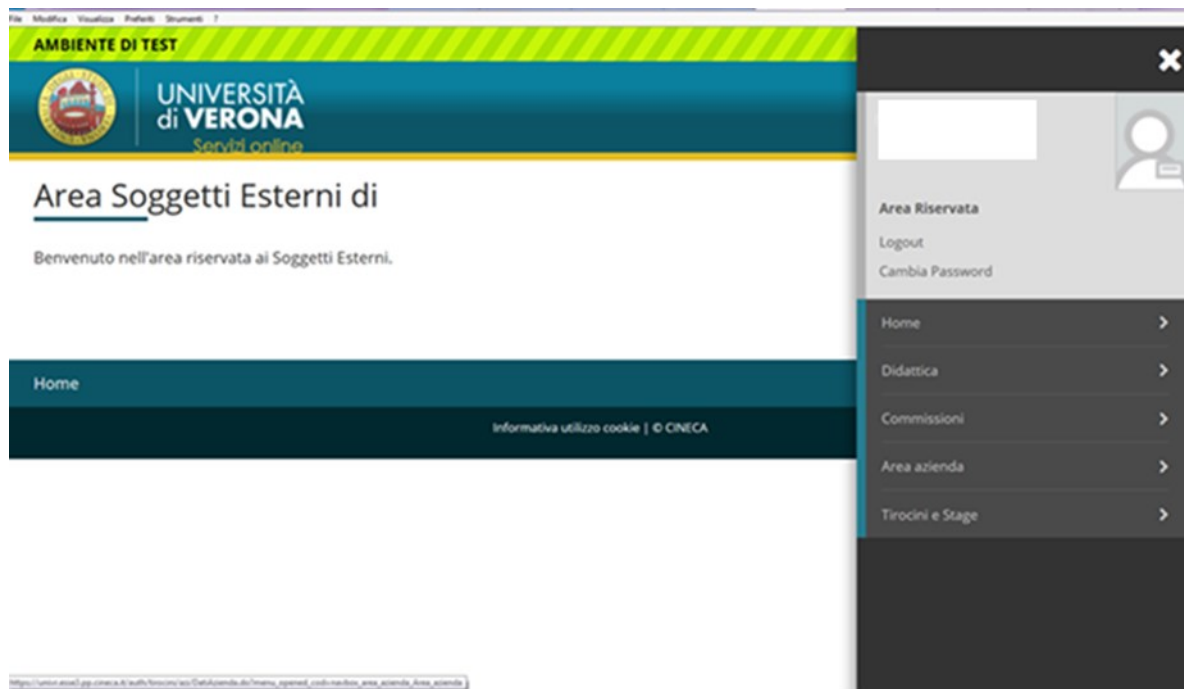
File Modifica Visualizza Preferiti Strumenti ?

AMBIENTE DI TEST

UNIVERSITÀ di VERONA
Servizi online

Area Soggetti Esterni di

Benvenuto nell'area riservata ai Soggetti Esterni.

Home

Informativa utilizzo cookie | © CINECA

Area Riservata
Logout
Cambia Password

Home
Didattica
Commissioni
Area azienda
Tirocini e Stage

https://univr.esse3.pp.cineca.it/auth/tirocini/azi/DatiAzienda.do?menu_opened_cod=navbox_area_azienda_Area_azienda